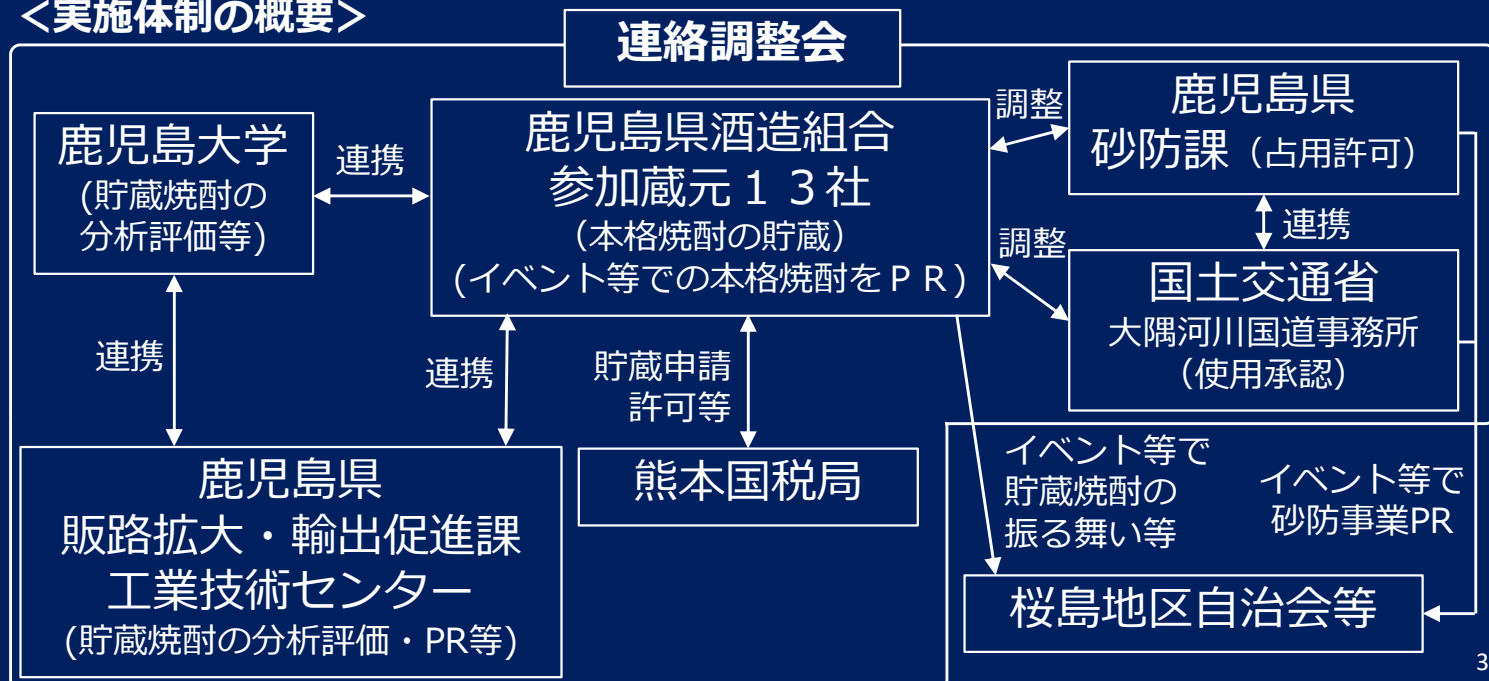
<実施体制の概要>

連絡調整会

鹿児島大学
(貯蔵焼酎の分析評価等)

連携

鹿児島県酒造組合
参加蔵元１３社
（本格焼酎の貯蔵）
(イベント等での本格焼酎をＰＲ)

調整

鹿児島県
砂防課（占用許可）

連携

調整

国土交通省
大隅河川国道事務所
（使用承認）

連携

連携

貯蔵申請
許可等

鹿児島県
販路拡大・輸出促進課
工業技術センター
(貯蔵焼酎の分析評価・PR等)

熊本国税局

イベント等で
貯蔵焼酎の
振る舞い等

イベント等で
砂防事業PR

桜島地区自治会等

3